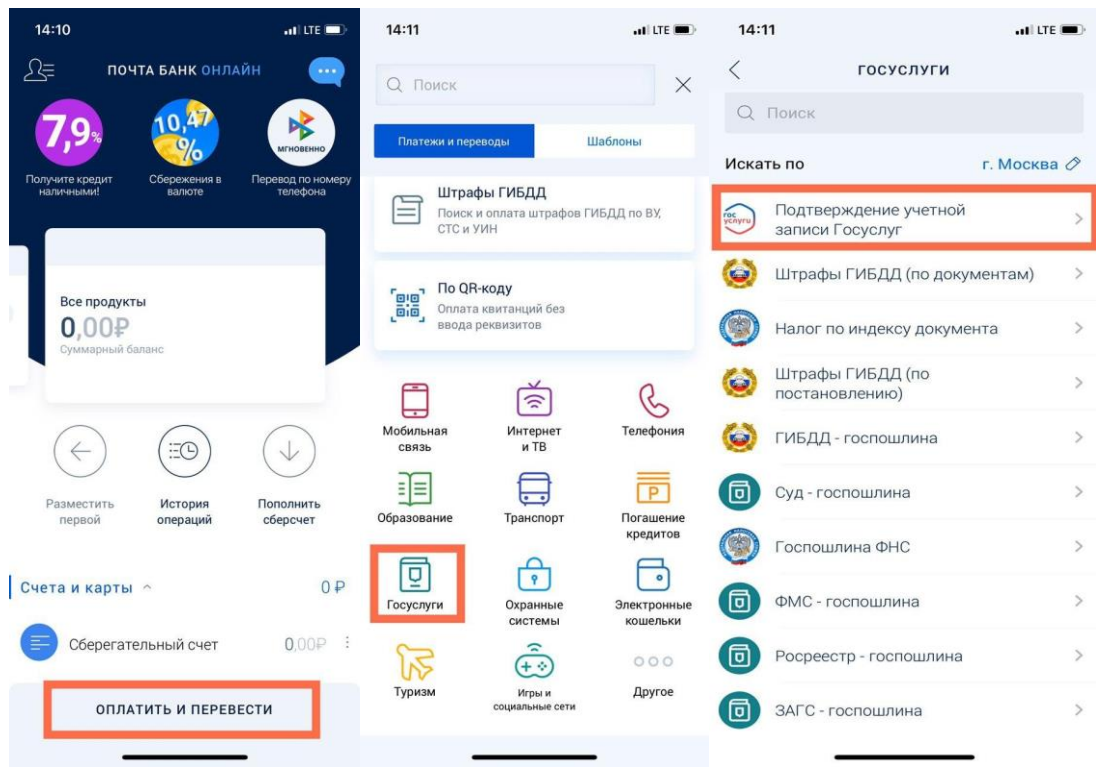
14:10
LTE
ПОЧТА БАНК ОНЛАЙН
7,9%
Получите кредит наличными!
10,47%
Сбережения в валюте
МГНОВЕННО
Перевод по номеру телефона
Все продукты
0,00₽
Суммарный баланс
Разместить первой
История операций
Пополнить сберсчет
Счета и карты
0 ₽
Сберегательный счет
0,00₽
ОПЛАТИТЬ И ПЕРЕВЕСТИ

14:11
LTE
Поиск
Платежи и переводы
Шаблоны
Штрафы ГИБДД
Поиск и оплата штрафов ГИБДД по ВУ, СТС и УИН
По QR-коду
Оплата квитанций без ввода реквизитов
Мобильная связь
Интернет и ТВ
Телефония
Образование
Транспорт
Погашение кредитов
Госуслуги
Охранные системы
Электронные кошельки
Туризм
Игры и социальные сети
Другое

14:11
LTE
ГОСУСЛУГИ
Поиск
Искать по
г. Москва
гос услуги
Подтверждение учетной записи Госуслуг
Штрафы ГИБДД (по документам)
Налог по индексу документа
Штрафы ГИБДД (по постановлению)
ГИБДД - госпошлина
Суд - госпошлина
Госпошлина ФНС
ФМС - госпошлина
Росреестр - госпошлина
ЗАГС - госпошлина